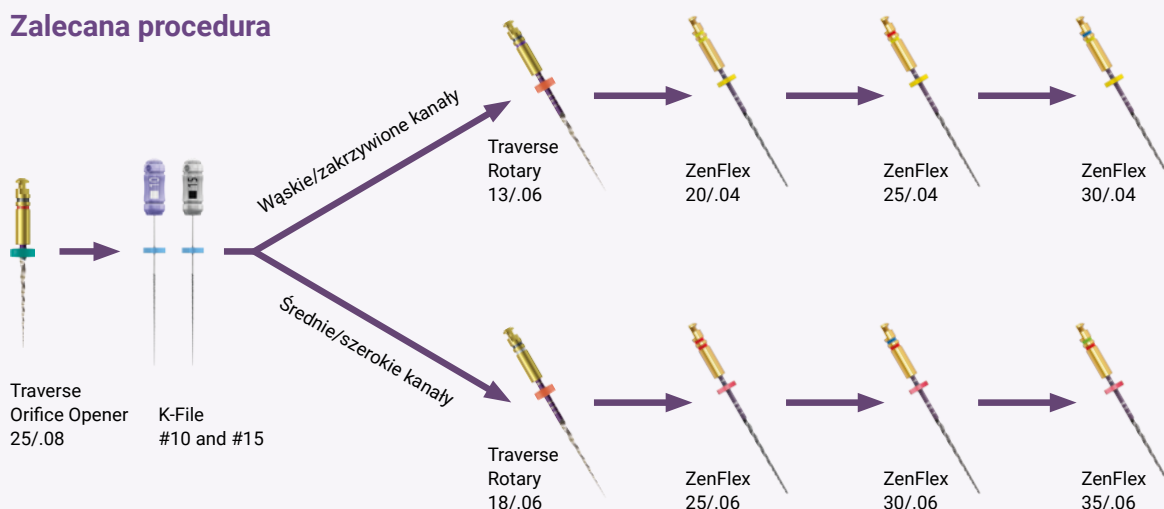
Zalecana procedura

Traverse Orifice Opener 25/.08

K-File #10 and #15

Wąskie/zakrzywione kanały

Średnie/szerokie kanały

Traverse Rotary 13/.06

ZenFlex 20/.04

ZenFlex 25/.04

ZenFlex 30/.04

Traverse Rotary 18/.06

ZenFlex 25/.06

ZenFlex 30/.06

ZenFlex 35/.06